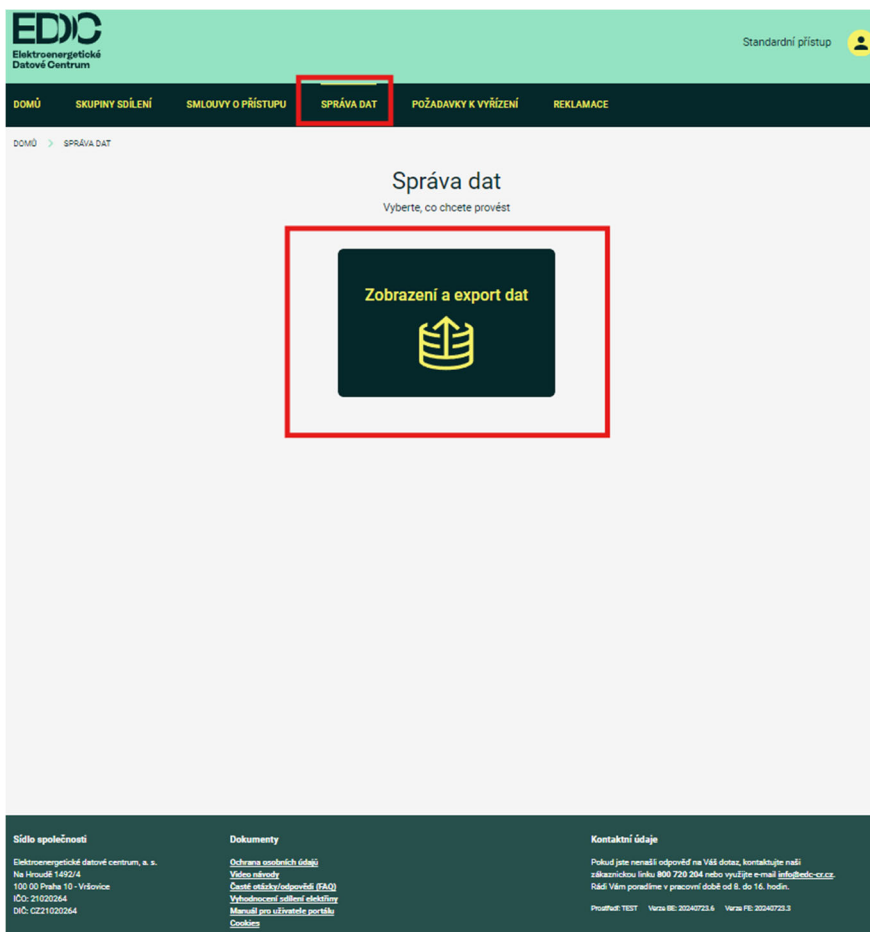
EDC
Elektroenergetické Datové Centrum

Standardní přístup

DOMŮ SKUPINY SDÍLENÍ SMLOUVY O PŘÍSTUPU SPRÁVA DAT POŽADAVKY K VYŘÍZENÍ REKLAMACE

DOMŮ > SPRÁVA DAT

Správa dat
Vyberte, co chcete provést

Zobrazení a export dat

Sídlo společnosti
Elektroenergetické datové centrum, a. s.
Na Hroudě 1492/4
100 00 Praha 10 - Vršovice
IČO: 21020264
DIČ: CZ21020264

Dokumenty
Ochrana osobních údajů
Video návody
Časté otázky/odpovědi (FAQ)
Vyhodnocení sdílení elektřiny
Manuál pro uživatele portálu
Cookies

Kontaktní údaje
Pokud jste nenašli odpověď na Váš dotaz, kontaktujte naši zákaznickou linku 800 720 204 nebo využijte e-mail info@edc-cr.cz. Rádi Vám poradíme v pracovní době od 8. do 16. hodin.

Prostředí: TEST Verze BE: 20240723.6 Verze FE: 20240723.3